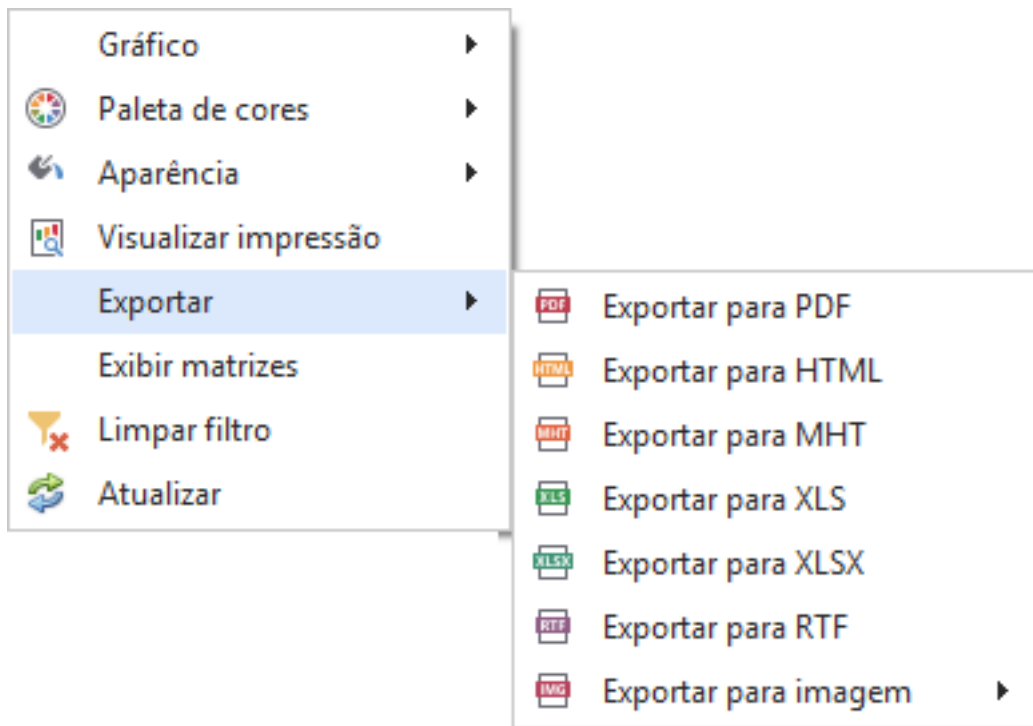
Gráfico
Paleta de cores
Aparência
Visualizar impressão
Exportar
Exibir matrizes
Limpar filtro
Atualizar

PDF Exportar para PDF
HTML Exportar para HTML
MHT Exportar para MHT
XLS Exportar para XLS
XLSX Exportar para XLSX
RTF Exportar para RTF
IMG Exportar para imagem